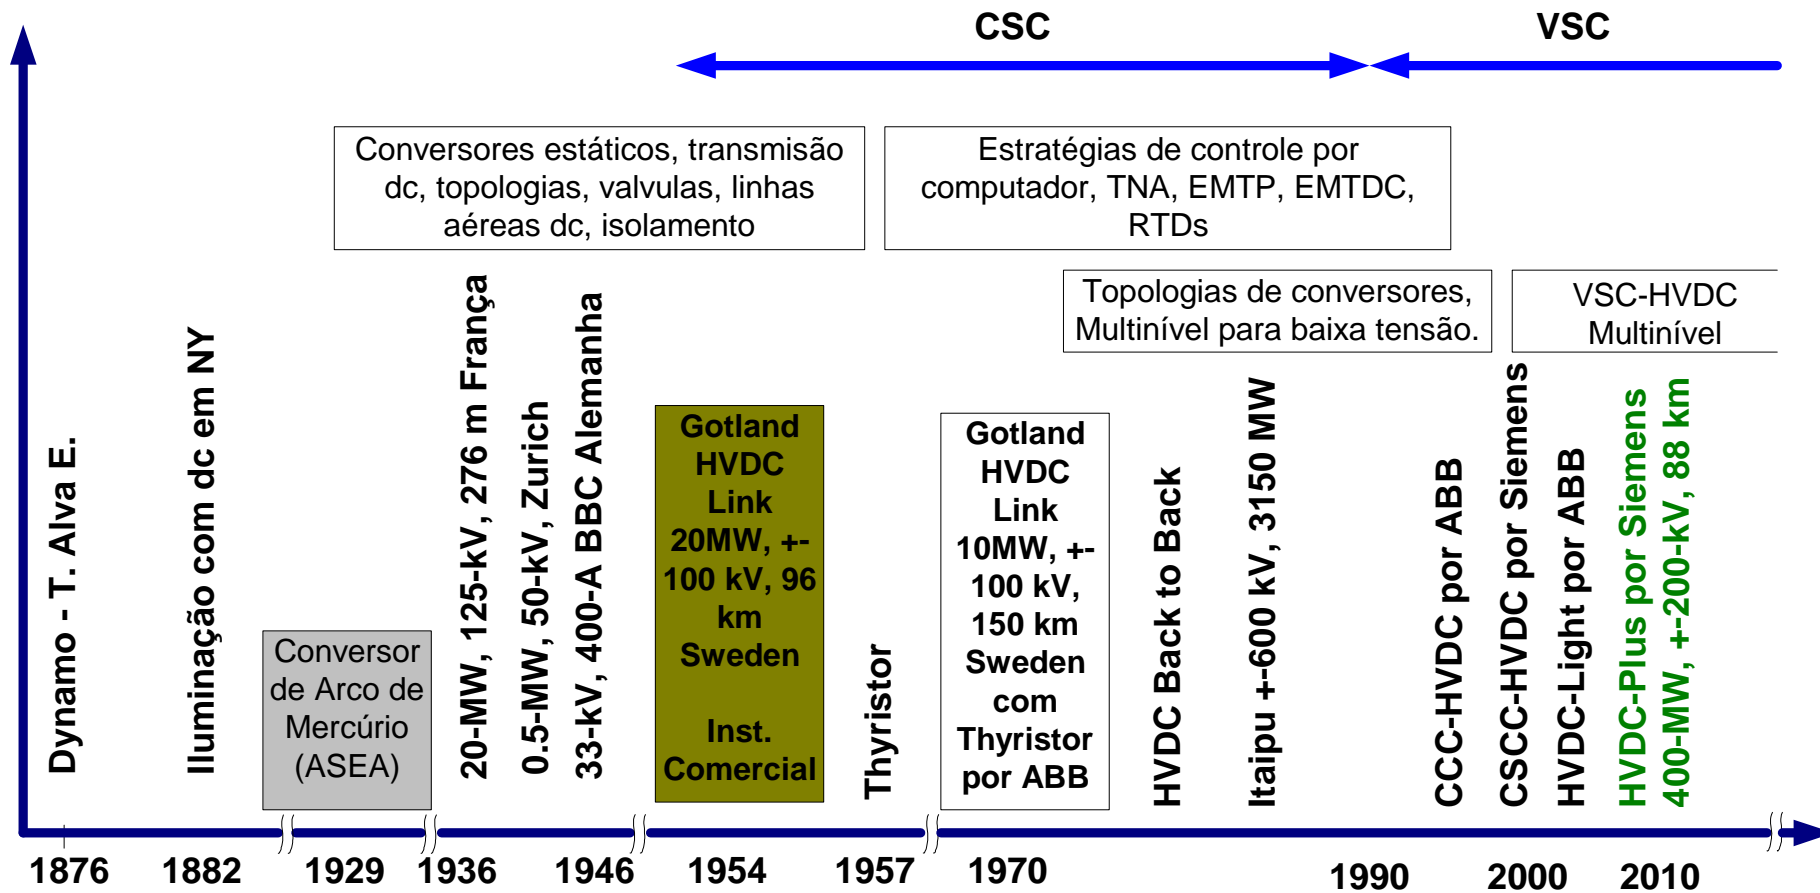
CSC

VSC

Conversores estáticos, transmisão dc, topologias, valvulas, linhas aéreas dc, isolamento

Estratégias de controle por computador, TNA, EMTP, EMTDC, RTDs

Topologias de conversores, Multinível para baixa tensão.

VSC-HVDC Multinível

Dynamo - T. Alva E.

Iluminação com dc em NY

Conversor de Arco de Mercúrio (ASEA)

20-MW, 125-kV, 276 m França

0.5-MW, 50-kV, Zurich

33-kV, 400-A BBC Alemanha

Gotland HVDC Link 20MW, +- 100 kV, 96 km Sweden

Inst. Comercial

Thyristor

Gotland HVDC Link 10MW, +- 100 kV, 150 km Sweden com Thyristor por ABB

HVDC Back to Back

Itaipu +-600 kV, 3150 MW

CCC-HVDC por ABB

CSCC-HVDC por Siemens

HVDC-Light por ABB

HVDC-Plus por Siemens

400-MW, +-200-kV, 88 km

1876 1882 1929 1936 1946 1954 1957 1970 1990 2000 2010